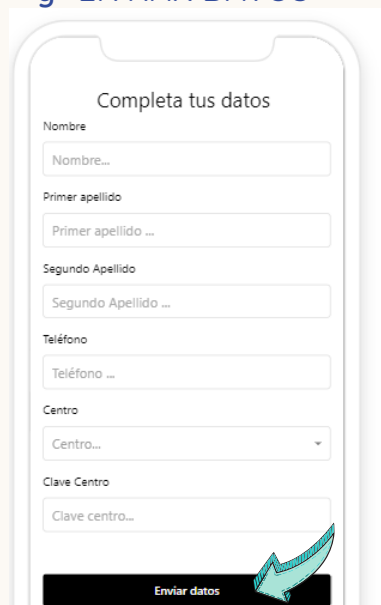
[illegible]

Completa tus datos

Nombre

Nombre...

Primer apellido

Primer apellido ...

Segundo Apellido

Segundo Apellido ...

Teléfono

Teléfono ...

Centro

Centro...

Clave Centro

Clave centro...

Enviar datos